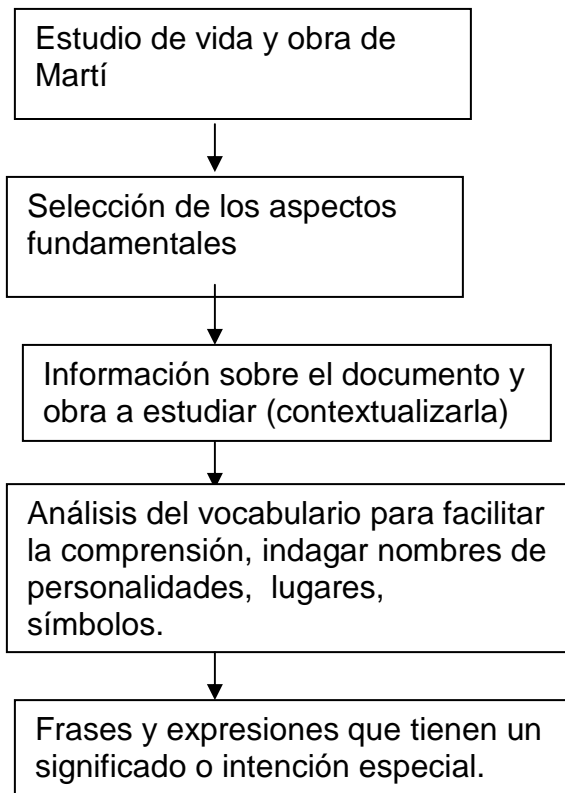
Estudio de vida y obra de Martí

Selección de los aspectos fundamentales

Información sobre el documento y obra a estudiar (contextualizarla)

Análisis del vocabulario para facilitar la comprensión, indagar nombres de personalidades, lugares, símbolos.

Frases y expresiones que tienen un significado o intención especial.